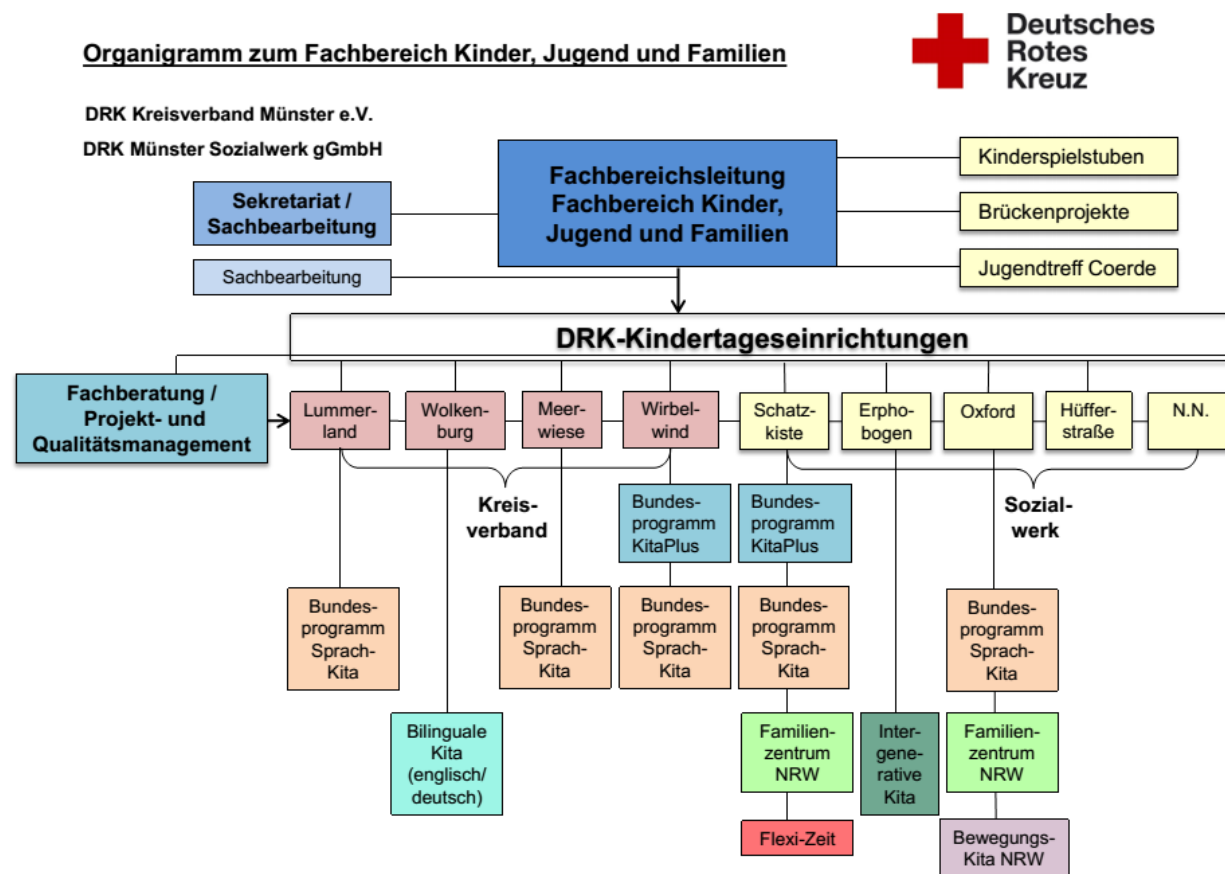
Organigramm zum Fachbereich Kinder, Jugend und Familien

Deutsches Rotes Kreuz

DRK Kreisverband Münster e.V.

DRK Münster Sozialwerk gGmbH

Fachbereichsleitung Fachbereich Kinder, Jugend und Familien

Sekretariat / Sachbearbeitung

Sachbearbeitung

Kinderspielstuben

Brückenprojekte

Jugendtreff Coerde

DRK-Kindertageseinrichtungen

Fachberatung / Projekt- und Qualitätsmanagement

Lummerland

Wolkenburg

Meerwiese

Wirbelwind

Schatzkiste

Erphobogen

Oxford

Hüfferstraße

N.N.

Kreisverband

Sozialwerk

Bundesprogramm KitaPlus

Bundesprogramm KitaPlus

Bundesprogramm Sprach-Kita

Bundesprogramm Sprach-Kita

Bundesprogramm Sprach-Kita

Bundesprogramm Sprach-Kita

Bundesprogramm Sprach-Kita

Bilinguale Kita (englisch/ deutsch)

Familienzentrum NRW

Intergenerative Kita

Familienzentrum NRW

Flexi-Zeit

Bewegungs-Kita NRW